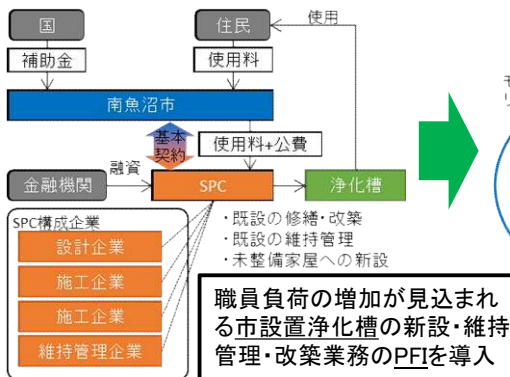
国

補助金

住民

使用料

使用

南魚沼市

基本契約

使用料+公費

融資

金融機関

SPC

浄化槽

SPC構成企業

設計企業

施工企業

施工企業

維持管理企業

・既設の修繕・改築
・既設の維持管理
・未整備家屋への新設

職員負荷の増加が見込まれる市設置浄化槽の新設・維持管理・改築業務のPFIを導入